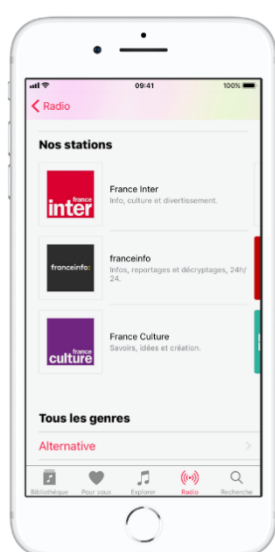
09:41

100%

Radio

Nos stations

france inter

France Inter

Info, culture et divertissement.

franceinfo:

franceinfo

Infos, reportages et décryptages, 24h/24.

france culture

France Culture

Savoirs, idées et création.

Tous les genres

Alternative

Bibliothèque

Pour vous

Explorer

Radio

Recherche